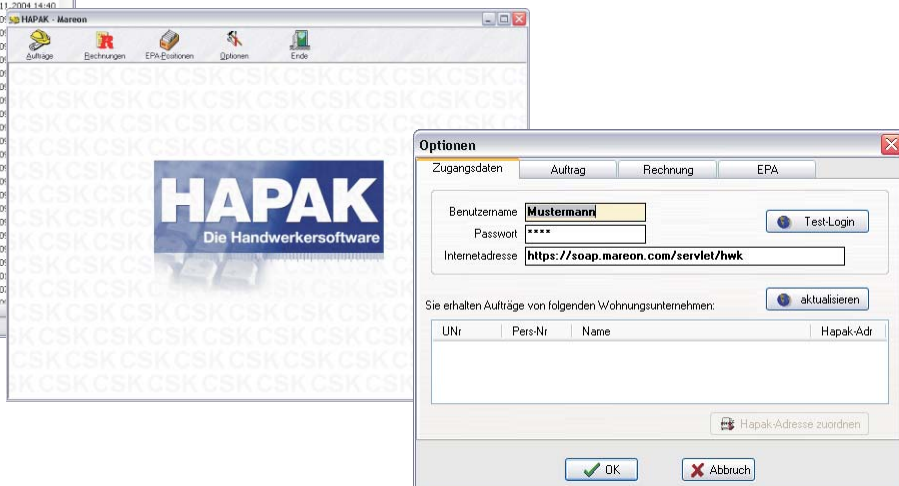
11.2004 14:40

HAPAK - Mareon

Aufträge Rechnungen EPA-Positionen Optionen Ende

HAPAK
Die Handwerkersoftware

Optionen

Zugangsdaten | Auftrag | Rechnung | EPA

Benutzername Mustermann
Passwort ****
Internetadresse https://soap.mareon.com/servlet/hwk

Test-Login

Sie erhalten Aufträge von folgenden Wohnungsunternehmen:

aktualisieren

| UNr | Pers-Nr | Name | Hapak-Adr |
|---|---|---|---|

Hapak-Adresse zuordnen

OK Abbruch